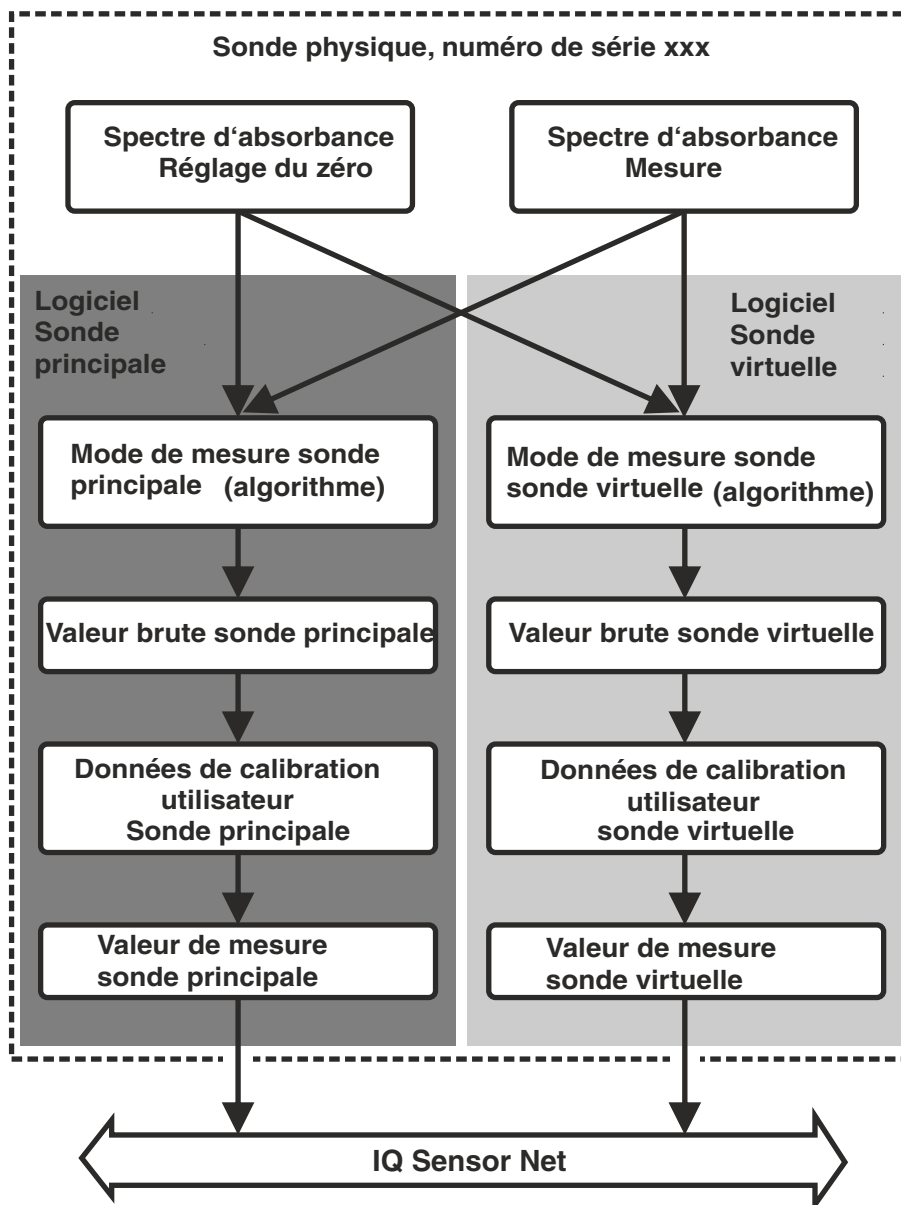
Sonde physique, numéro de série xxx

Spectre d'absorbance
Réglage du zéro

Spectre d'absorbance
Mesure

Logiciel
Sonde
principale

Logiciel
Sonde
virtuelle

Mode de mesure sonde
principale (algorithme)

Mode de mesure sonde
sonde virtuelle (algorithme)

Valeur brute sonde principale

Valeur brute sonde virtuelle

Données de calibration
utilisateur
Sonde principale

Données de calibration
utilisateur
sonde virtuelle

Valeur de mesure
sonde principale

Valeur de mesure
sonde virtuelle

IQ Sensor Net